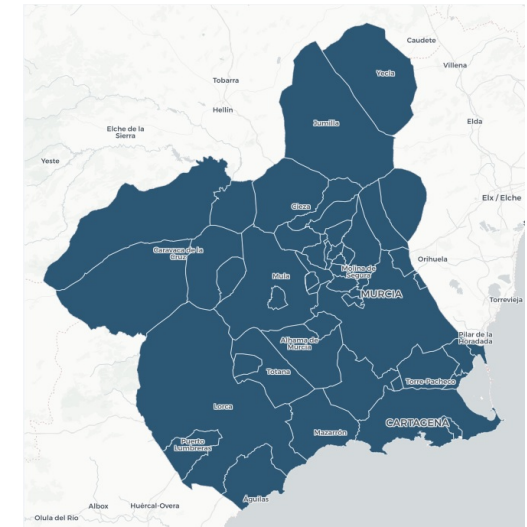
Caudete
Villena
Yecla
Tobarra
Hellín
Jumilla
Elda
Elche de la Sierra
Yeste
Elx / Elche
Cieza
Caravaca de la Cruz
Orihuela
Molina de Segura
Mula
MURCIA
Torrevieja
Alhama de Murcia
Pilar de la Horadada
Totana
Torre-Pacheco
Lorca
CARTAGENA
Mazarrón
Puerto Lumbreras
Águilas
Albox
Huércal-Overa
Olula del Río